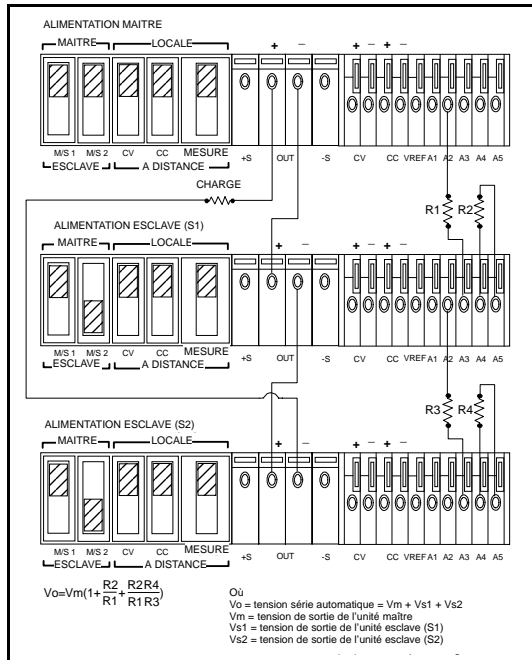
ALIMENTATION MAITRE

MAITRE LOCALE

M/S 1 M/S 2 CV CC MESURE
ESCLAVE A DISTANCE

+ –
+S OUT -S

+ – + –
CV CC VREF A1 A2 A3 A4 A5

CHARGE

R1 R2

ALIMENTATION ESCLAVE (S1)

MAITRE LOCALE

M/S 1 M/S 2 CV CC MESURE
ESCLAVE A DISTANCE

+ –
+S OUT -S

+ – + –
CV CC VREF A1 A2 A3 A4 A5

R3 R4

ALIMENTATION ESCLAVE (S2)

MAITRE LOCALE

M/S 1 M/S 2 CV CC MESURE
ESCLAVE A DISTANCE

+ –
+S OUT -S

+ – + –
CV CC VREF A1 A2 A3 A4 A5

$Vo=Vm(1+\frac{R2}{R1}+\frac{R2R4}{R1R3})$

Où
Vo = tension série automatique = Vm + Vs1 + Vs2
Vm = tension de sortie de l'unité maître
Vs1 = tension de sortie de l'unité esclave (S1)
Vs2 = tension de sortie de l'unité esclave (S2)